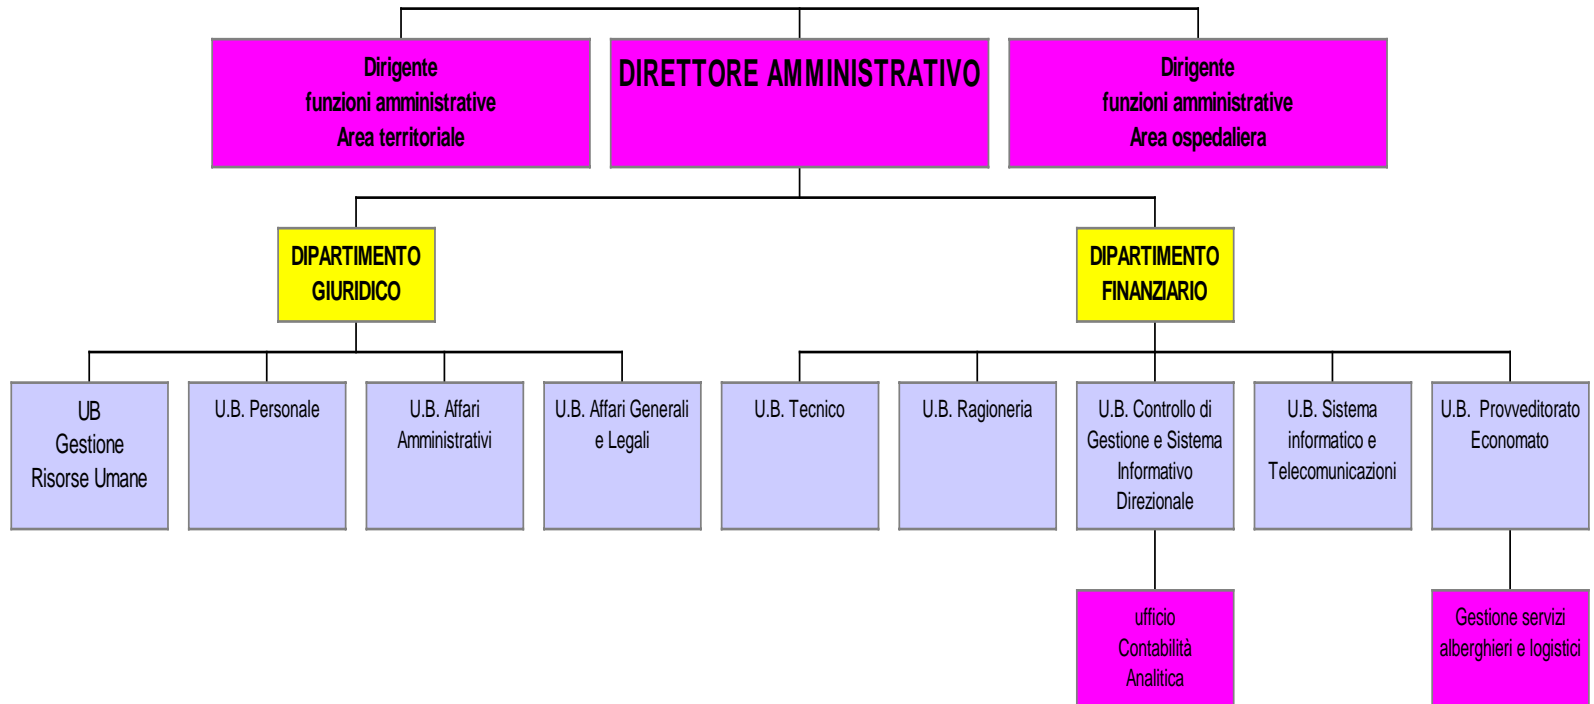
Dirigente
funzioni amministrative
Area territoriale

DIRETTORE AMMINISTRATIVO

Dirigente
funzioni amministrative
Area ospedaliera

DIPARTIMENTO
GIURIDICO

DIPARTIMENTO
FINANZIARIO

UB
Gestione
Risorse Umane

U.B. Personale

U.B. Affari
Amministrativi

U.B. Affari Generali
e Legali

U.B. Tecnico

U.B. Ragioneria

U.B. Controllo di
Gestione e Sistema
Informativo
Direzionale

U.B. Sistema
informatico e
Telecomunicazioni

U.B. Provveditorato
Economato

ufficio
Contabilità
Analitica

Gestione servizi
alberghieri e logistici